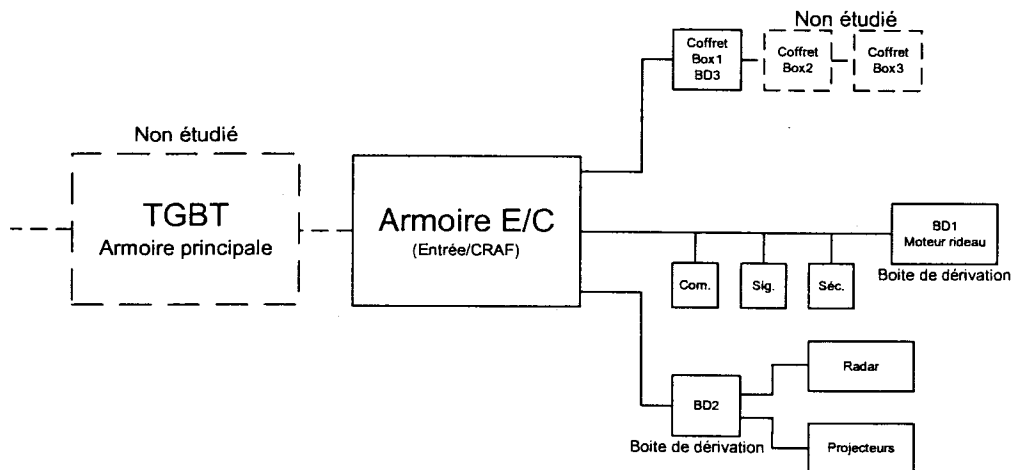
Non étudié

Coffret Box1 BD3

Coffret Box2

Coffret Box3

Non étudié

TGBT
Armoire principale

Armoire E/C
(Entrée/CRAF)

BD1
Moteur rideau

Com.

Sig.

Séc.

Boite de dérivation

Radar

BD2

Boite de dérivation

Projecteurs